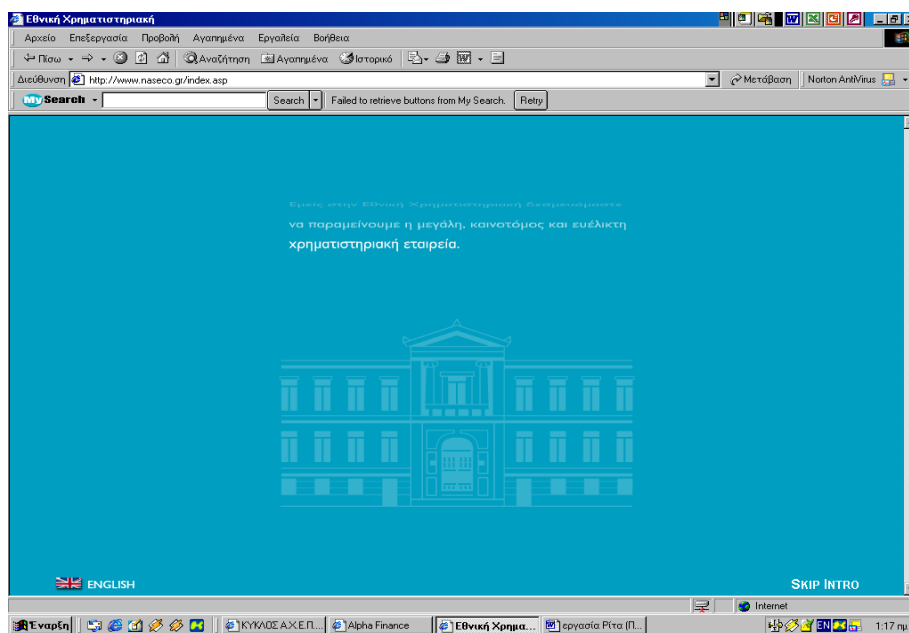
Εθνική Χρηματιστηριακή

Αρχείο Επεξεργασία Προβολή Αγαπημένα Εργαλεία Βοήθεια

Πίσω Αναζήτηση Αγαπημένα Ιστορικό

Διεύθυνση http://www.naseco.gr/index.asp

Μετάβαση Norton AntiVirus

My Search Search Failed to retrieve buttons from My Search. Retry

Εμείς στην Εθνική Χρηματιστηριακή δεσμευόμαστε

να παραμείνουμε η μεγάλη, καινοτόμος και ευέλικτη χρηματιστηριακή εταιρεία.

ENGLISH

SKIP INTRO

Internet

Έναρξη ΚΥΚΛΟΣ Α.Χ.Ε.Π... Alpha Finance Εθνική Χρημα... εργασία Ρίτα (Π... EN 1:17 πμ